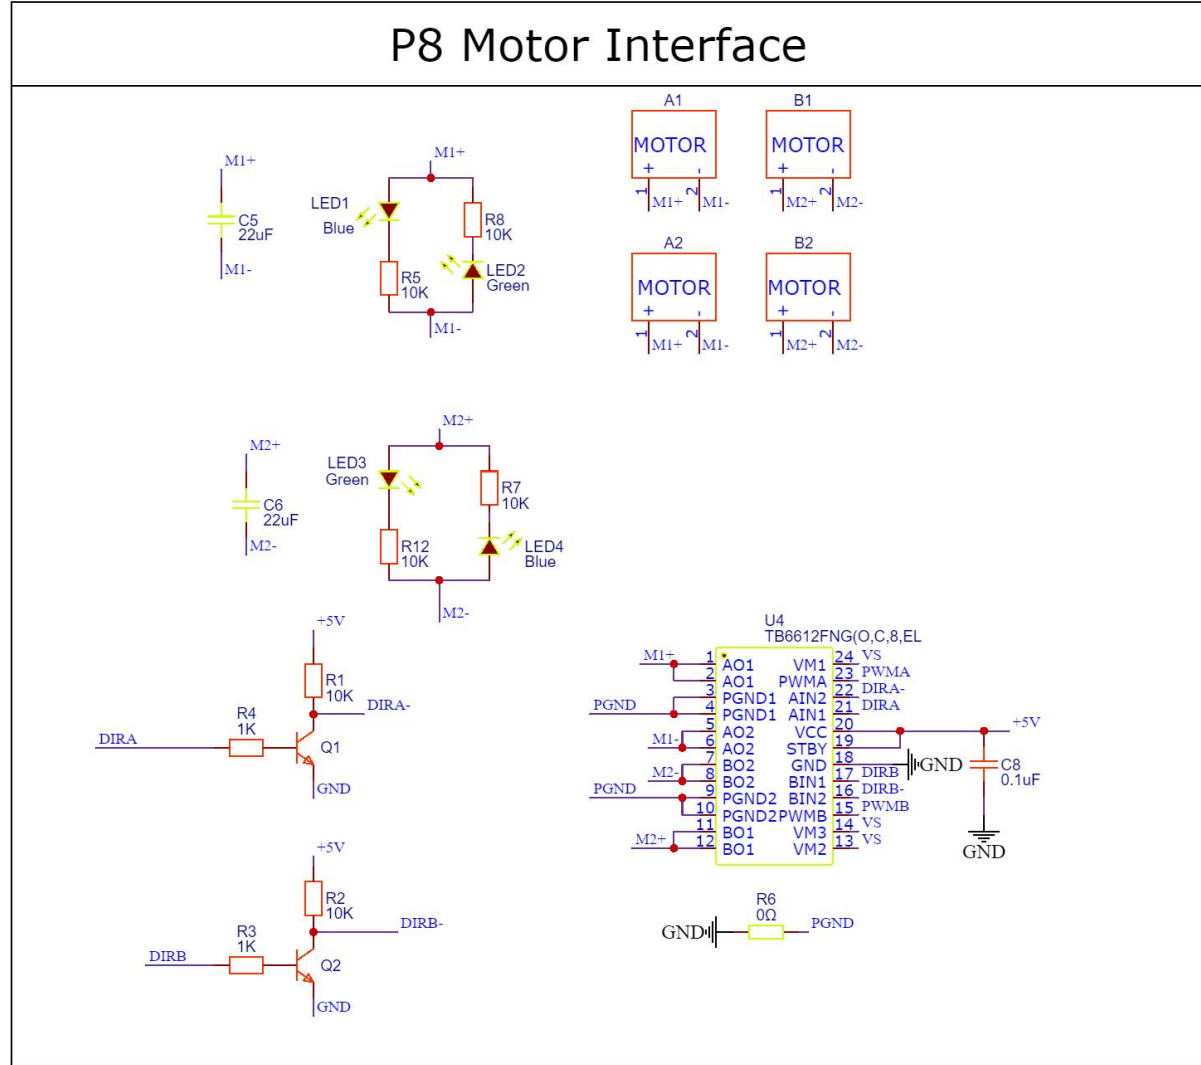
P8 Motor Interface

M1+
C5
22uF
M1-

M1+
LED1
Blue
R8
10K
R5
10K
LED2
Green
M1-

A1
MOTOR
+ -
1 2
M1+ M1-

B1
MOTOR
+ -
1 2
M2+ M2-

A2
MOTOR
+ -
1 2
M1+ M1-

B2
MOTOR
+ -
1 2
M2+ M2-

M2+
C6
22uF
M2-

M2+
LED3
Green
R7
10K
R12
10K
LED4
Blue
M2-

+5V
R1
10K
DIRA-
R4
1K
DIRA
Q1
GND

U4
TB6612FNG(O,C,8,EL

| | | | |
|---|---|---|---|
| 1 | AO1 | VM1 | 24 |
| 2 | AO1 | PWMA | 23 |
| 3 | PGND1 | AIN2 | 22 |
| 4 | PGND1 | AIN1 | 21 |
| 5 | AO2 | VCC | 20 |
| 6 | AO2 | STBY | 19 |
| 7 | BO2 | GND | 18 |
| 8 | BO2 | BIN1 | 17 |
| 9 | PGND2 | BIN2 | 16 |
| 10 | PGND2 | PWMB | 15 |
| 11 | BO1 | VM3 | 14 |
| 12 | BO1 | VM2 | 13 |

M1+
PGND
M1-
M2-
PGND
M2+
VS
PWMA
DIRA-
DIRA
+5V
GND
C8
0.1uF
DIRB
DIRB-
PWMB
VS
VS
GND

+5V
R2
10K
DIRB-
R3
1K
DIRB
Q2
GND

R6
0Ω
GND
PGND